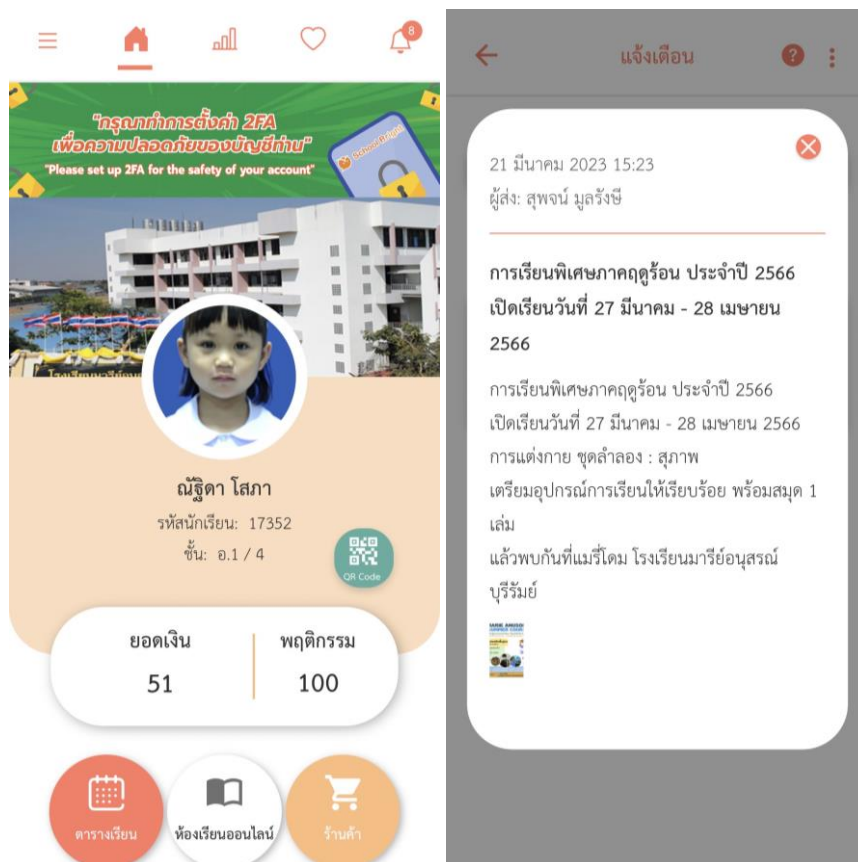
8

"กรุณาทำการตั้งค่า 2FA เพื่อความปลอดภัยของบัญชีท่าน"
"Please set up 2FA for the safety of your account"

ณัฐิดา โสภา
รหัสนักเรียน: 17352
ชั้น: อ.1 / 4
QR Code

ยอดเงิน
51
พฤติกรรม
100

ตารางเรียน
ห้องเรียนออนไลน์
ร้านค้า

แจ้งเตือน

21 มีนาคม 2023 15:23
ผู้ส่ง: สุพจน์ มูลรังษี

การเรียนพิเศษภาคฤดูร้อน ประจำปี 2566 เปิดเรียนวันที่ 27 มีนาคม - 28 เมษายน 2566

การเรียนพิเศษภาคฤดูร้อน ประจำปี 2566
เปิดเรียนวันที่ 27 มีนาคม - 28 เมษายน 2566
การแต่งกาย ชุดลำลอง : สุภาพ
เตรียมอุปกรณ์การเรียนให้เรียบร้อย พร้อมสมุด 1 เล่ม
แล้วพบกันที่แมรี่โดม โรงเรียนมารีย์อนุสรณ์ บุรีรัมย์